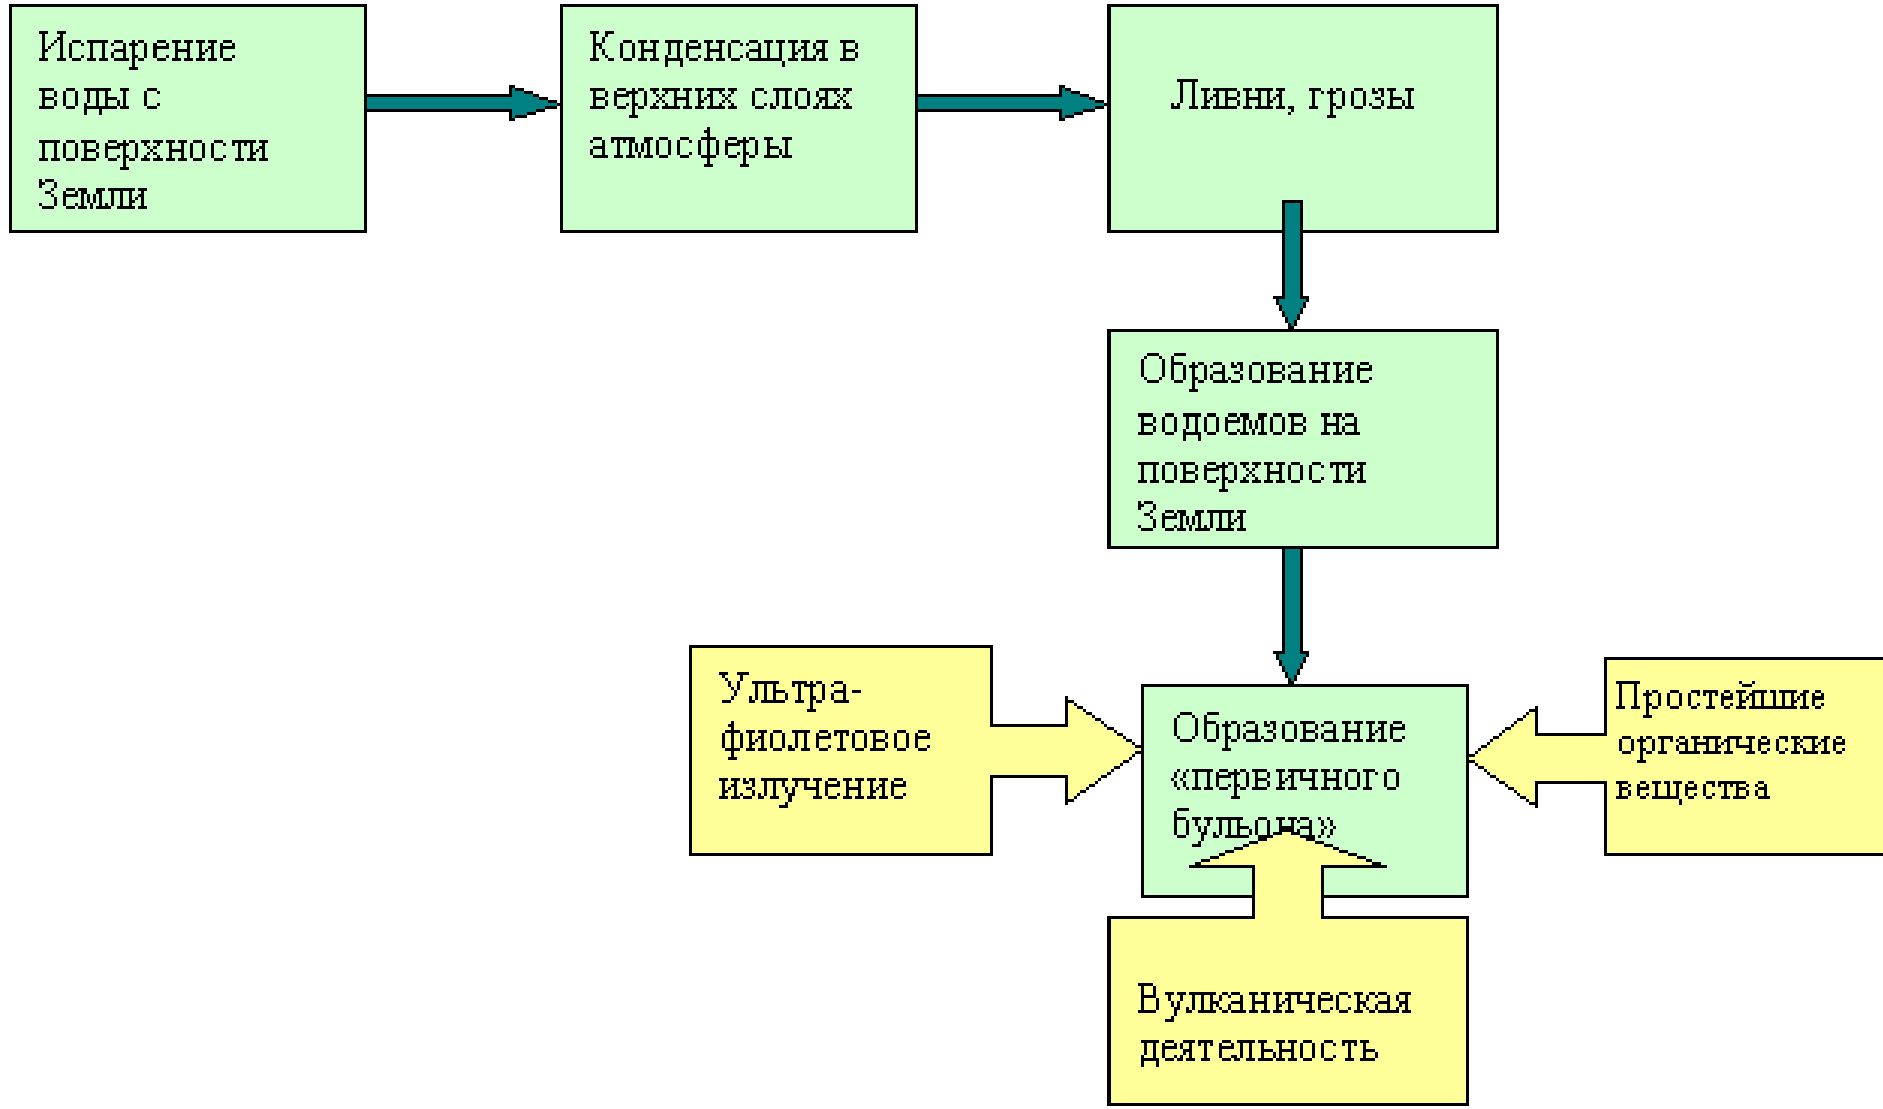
Испарение воды с поверхности Земли

Конденсация в верхних слоях атмосферы

Ливни, грозы

Образование водоемов на поверхности Земли

Ультра-фиолетовое излучение

Образование «первичного бульона»

Простейшие органические вещества

Вулканическая деятельность